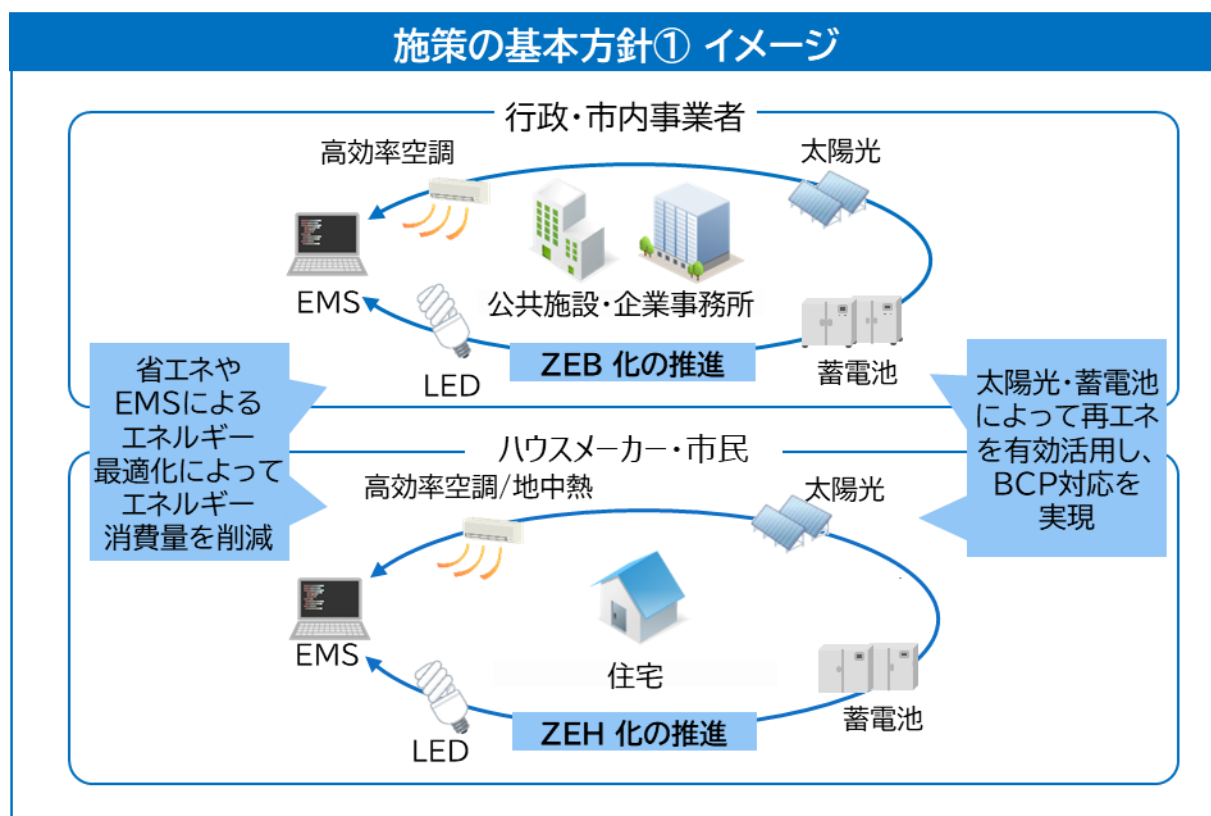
施策の基本方針① イメージ

行政・市内事業者

高効率空調

太陽光

EMS

公共施設・企業事務所

ZEB 化の推進

蓄電池

LED

省エネや EMSによる エネルギー 最適化によって エネルギー 消費量を削減

太陽光・蓄電池 によって再エネ を有効活用し、 BCP対応を 実現

ハウスメーカー・市民

高効率空調/地中熱

太陽光

EMS

住宅

蓄電池

ZEH 化の推進

LED